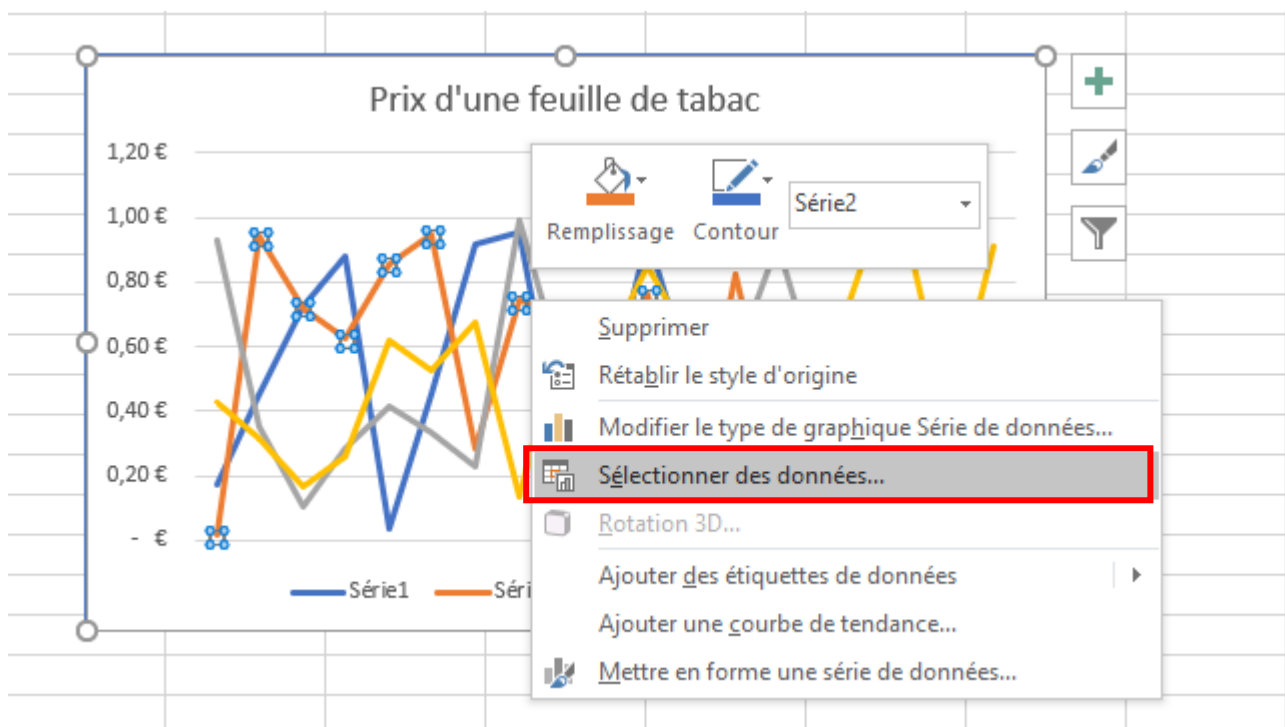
Prix d'une feuille de tabac

1,20 €
1,00 €
0,80 €
0,60 €
0,40 €
0,20 €
- €

Série1
Séri

Remplissage
Contour
Série2

Supprimer
Rétablir le style d'origine
Modifier le type de graphique Série de données...
Sélectionner des données...
Rotation 3D...
Ajouter des étiquettes de données
Ajouter une courbe de tendance...
Mettre en forme une série de données...